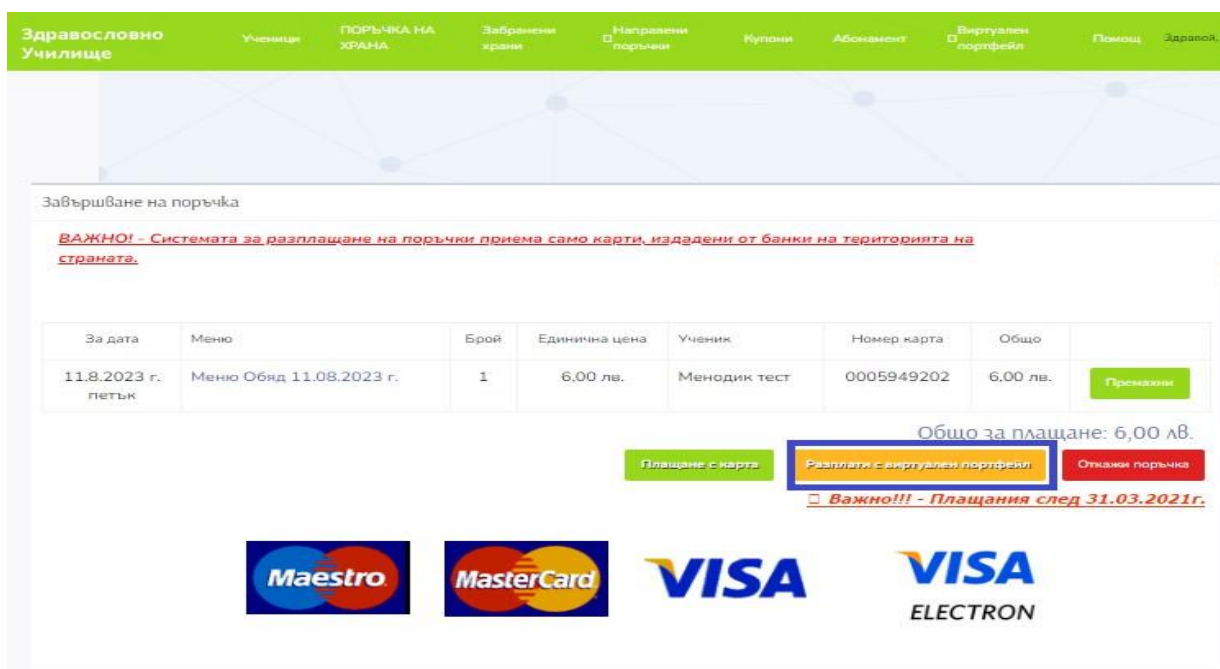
Здравословно Училище

Ученици ПОРЪЧКА НА ХРАНА Забранени храни Направени поръчки Купони Абонамент Виртуален портфейл Помощ Здравей,

Завършване на поръчка

ВАЖНО! - Системата за разплащане на поръчки приема само карти, издадени от банки на територията на страната.

| За дата | Меню | Брой | Единична цена | Ученик | Номер карта | Общо | |
|---|---|---|---|---|---|---|---|
| 11.8.2023 г. петък | Меню Обяд 11.08.2023 г. | 1 | 6,00 лв. | Менодик тест | 0005949202 | 6,00 лв. | Премахни |

Общо за плащане: 6,00 лв.

Плащане с карта Разплати с виртуален портфейл Откажи поръчка

Важно!!! - Плащания след 31.03.2021г.

Maestro MasterCard VISA VISA ELECTRON